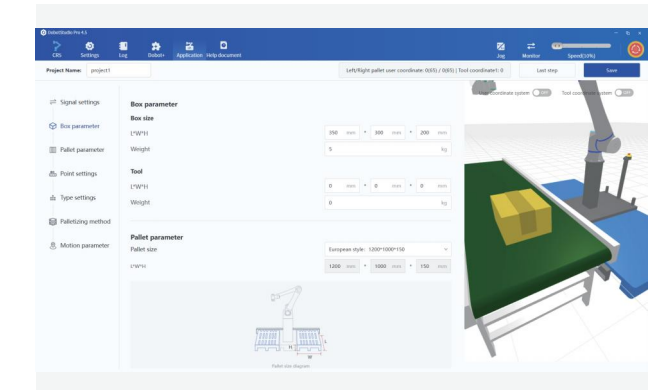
DobotStudio Pro 4.5

CRS Settings Log Dobot+ Application Help document

Jog Monitor Speed(10%)

Project Name: project1

Left/Right pallet user coordinate: 0(65) / 0(65) | Tool coordinate1: 0

Last step

Save

User coordinate system OFF Tool coordinate system OFF

Signal settings

Box parameter

Pallet parameter

Point settings

Type settings

Palletizing method

Motion parameter

Box parameter

Box size

L*W*H

350 mm * 300 mm * 200 mm

Weight

5 kg

Tool

L*W*H

0 mm * 0 mm * 0 mm

Weight

0 kg

Pallet parameter

Pallet size

European style: 1200*1000*150

L*W*H

1200 mm * 1000 mm * 150 mm

H

L

W

Pallet size diagram